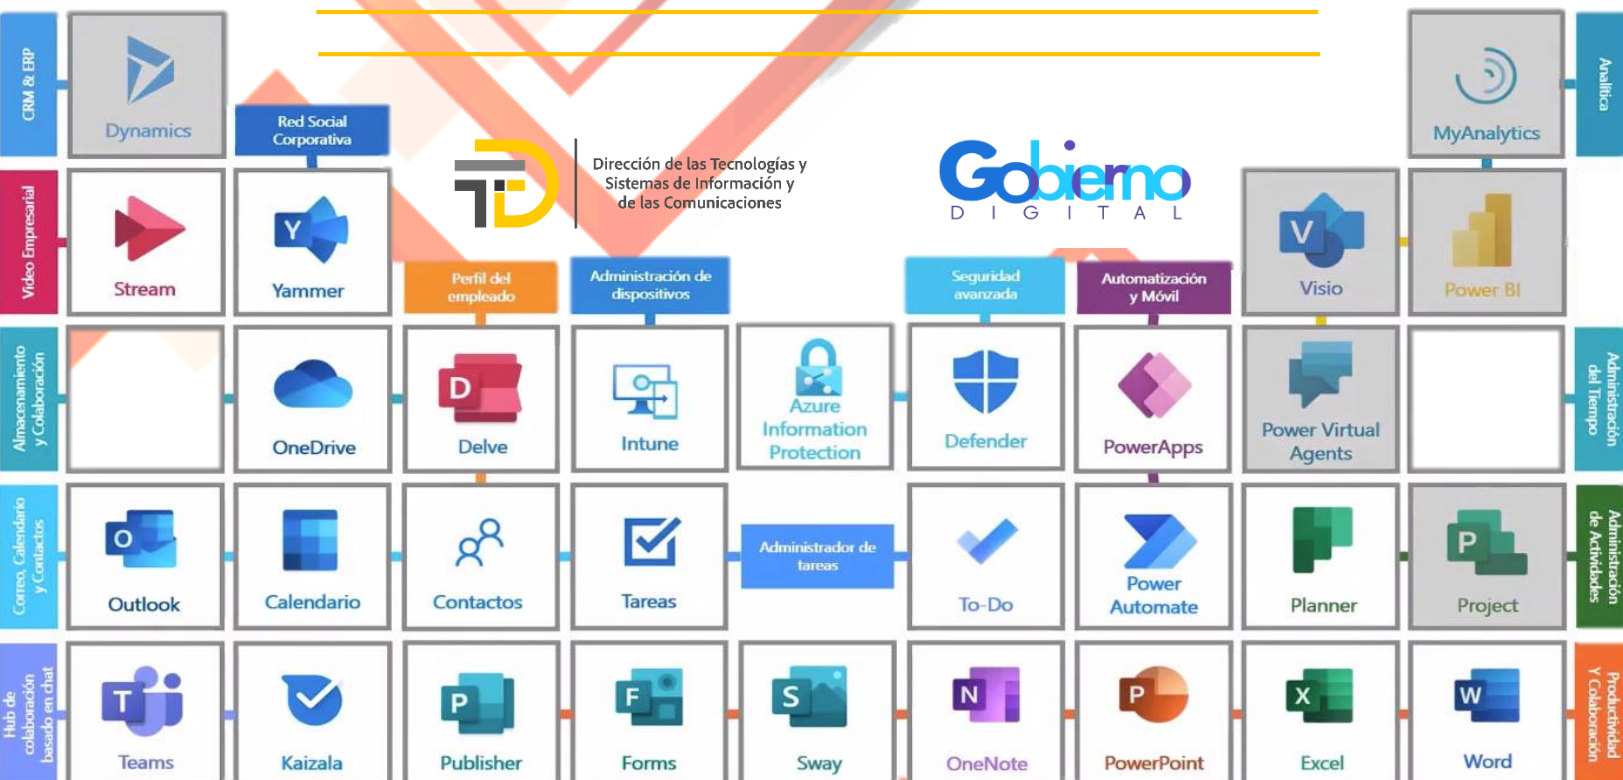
CRM & ERP

Dynamics

Red Social Corporativa

Dirección de las Tecnologías y Sistemas de Información y de las Comunicaciones

Gobierno DIGITAL

MyAnalytics

Analítica

Video Empresarial

Stream

Yammer

Perfil del empleado

Administración de dispositivos

Seguridad avanzada

Automatización y Móvil

Visio

Power BI

Almacenamiento y Colaboración

OneDrive

Delve

Intune

Azure Information Protection

Defender

PowerApps

Power Virtual Agents

Administración del Tiempo

Correo, Calendario y Contactos

Outlook

Calendario

Contactos

Tareas

Administrador de tareas

To-Do

Power Automate

Planner

Project

Administración de Actividades

Hub de colaboración basado en chat

Teams

Kaizala

Publisher

Forms

Sway

OneNote

PowerPoint

Excel

Word

Productividad Y Colaboración